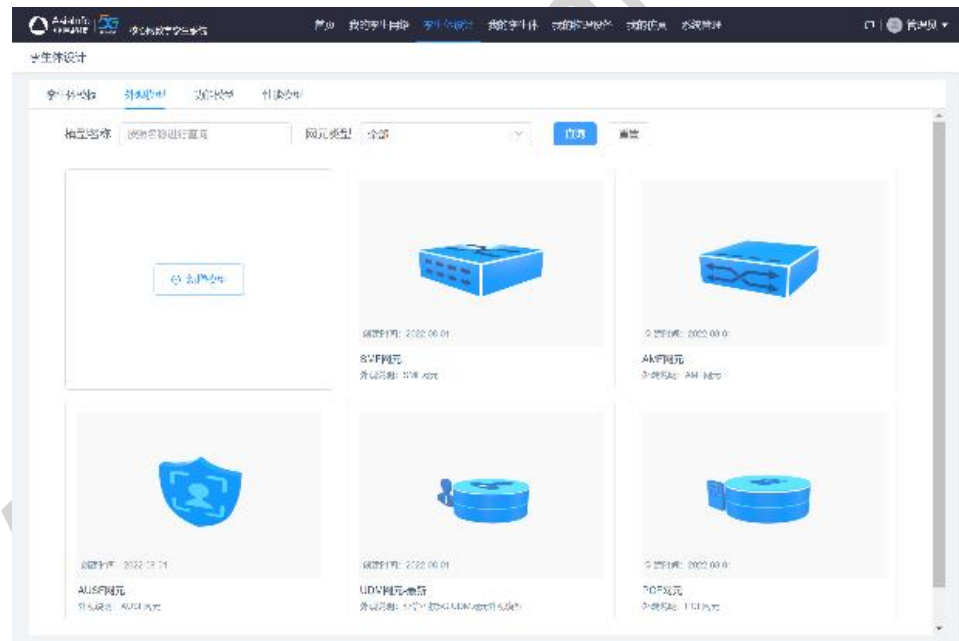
AsiaInfo 亚信科技 | 5G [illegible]

首页 我的学生作品 数字孪生设计 我的学生体 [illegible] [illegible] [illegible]

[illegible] 管理员 ▾

孪生体设计

孪生体模型 外观设计 功能设计 行为设计

模型名称 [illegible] 网元类型 全部 查询 重置

⊕ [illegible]

创建时间：2022.08.01
SMF网元
外观名称：SMF网元

创建时间：2022.08.01
AMF网元
外观名称：AMF网元

创建时间：2022.08.01
AUSF网元
外观名称：AUSF网元

创建时间：2022.08.01
UDM网元-数据
外观名称：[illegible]

创建时间：2022.08.01
PCF网元
外观名称：PCF网元